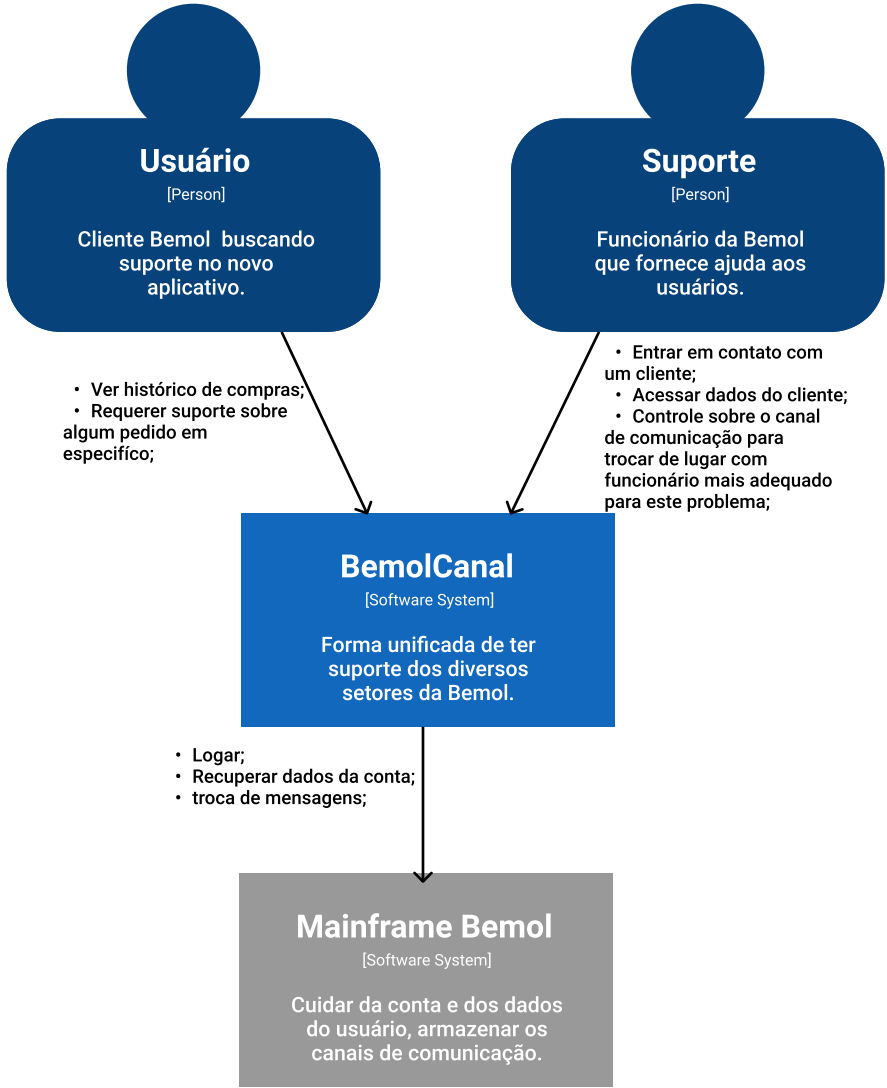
Usuário
[Person]

Cliente Bemol buscando suporte no novo aplicativo.

Suporte
[Person]

Funcionário da Bemol que fornece ajuda aos usuários.

• Ver histórico de compras;
• Requerer suporte sobre algum pedido em específico;

• Entrar em contato com um cliente;
• Acessar dados do cliente;
• Controle sobre o canal de comunicação para trocar de lugar com funcionário mais adequado para este problema;

BemolCanal
[Software System]

Forma unificada de ter suporte dos diversos setores da Bemol.

• Logar;
• Recuperar dados da conta;
• troca de mensagens;

Mainframe Bemol
[Software System]

Cuidar da conta e dos dados do usuário, armazenar os canais de comunicação.